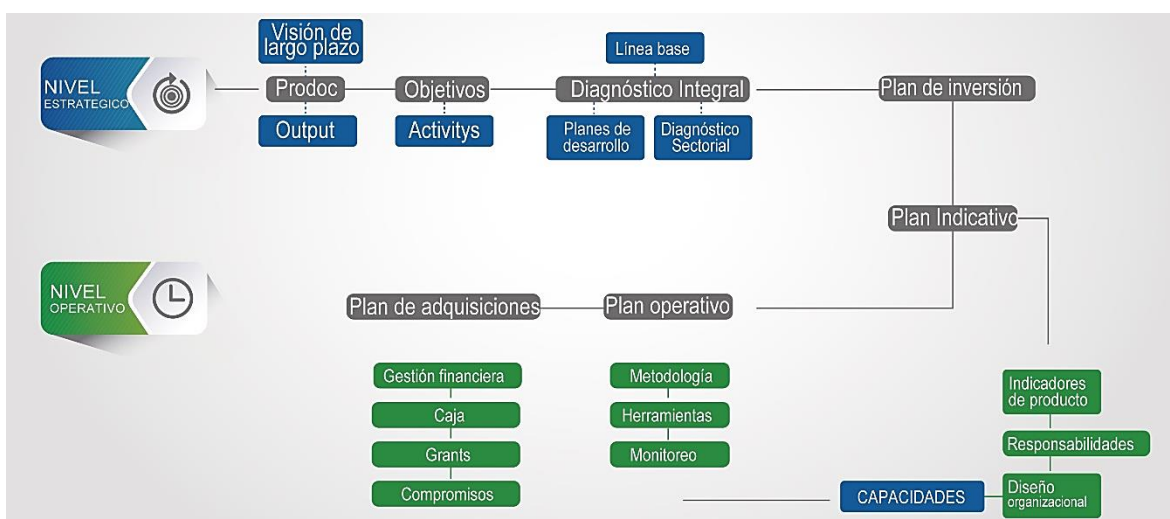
NIVEL ESTRATEGICO

Visión de largo plazo

Prodoc

Output

Objetivos

Activitys

Línea base

Diagnóstico Integral

Planes de desarrollo

Diagnóstico Sectorial

Plan de inversión

Plan Indicativo

NIVEL OPERATIVO

Plan de adquisiciones

Plan operativo

Gestión financiera

Caja

Grants

Compromisos

Metodología

Herramientas

Monitoreo

Indicadores de producto

Responsabilidades

Diseño organizacional

CAPACIDADES